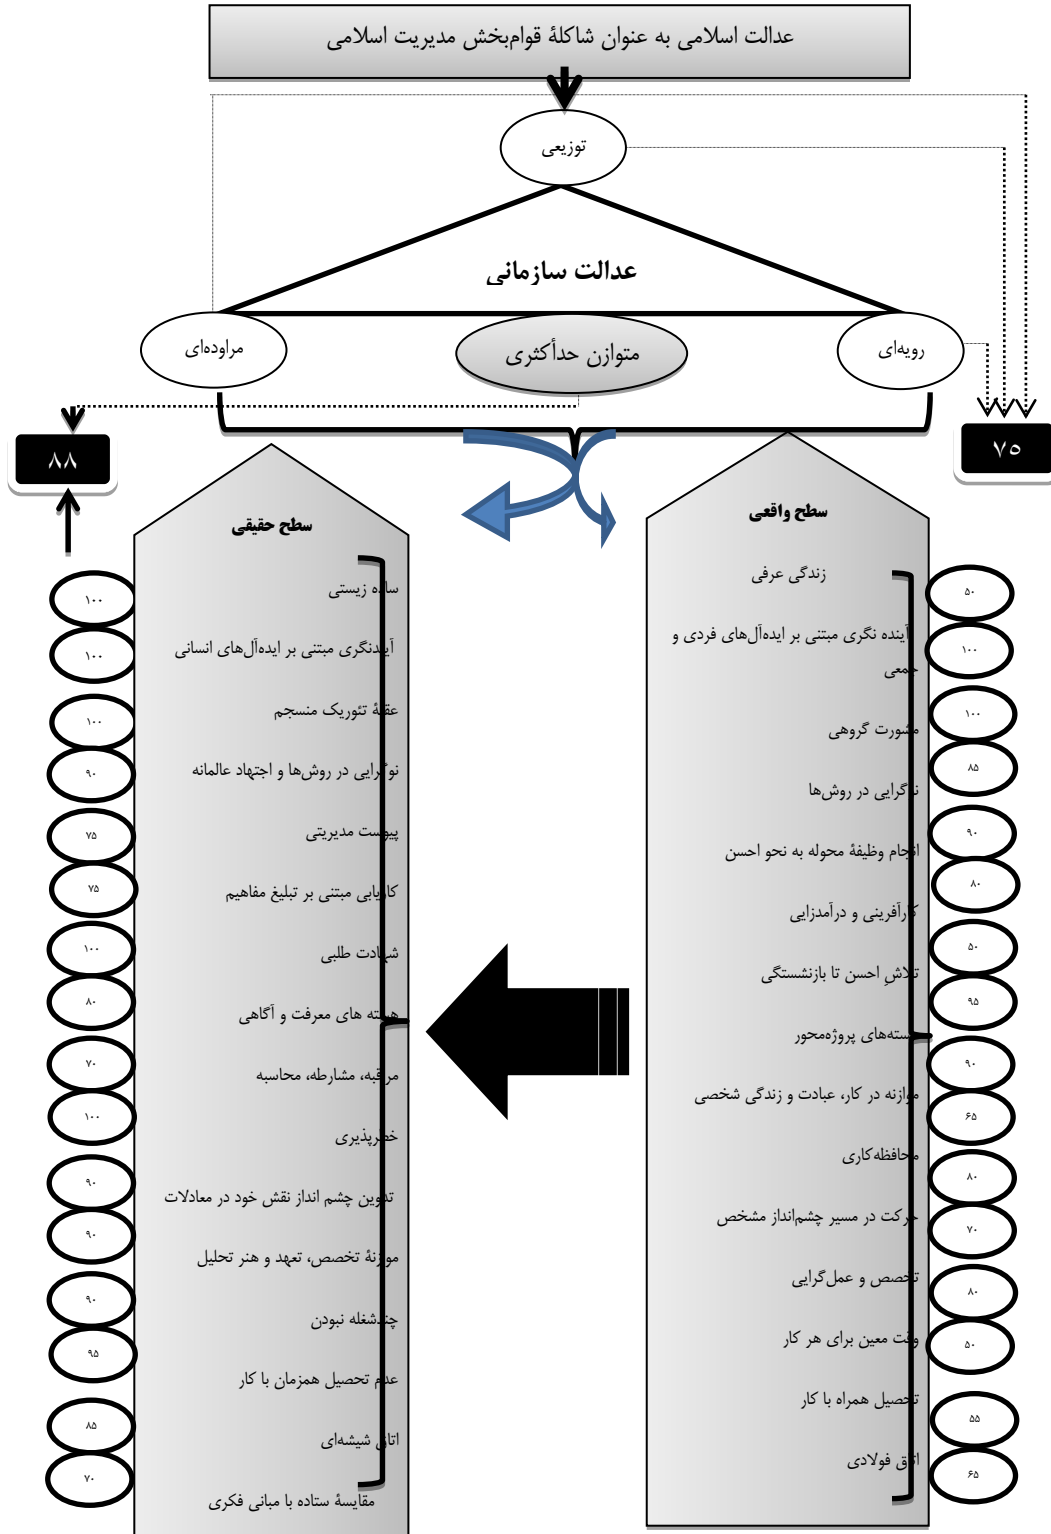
عدالت اسلامی به عنوان شاکلهٔ قوام‌بخش مدیریت اسلامی

توزیعی

عدالت سازمانی

مراوده‌ای

متوازن حداکثری

رویه‌ای

۸۸

۷۵

سطح حقیقی

ساده زیستی

آینده‌نگری مبتنی بر ایده‌آل‌های انسانی

عقبهٔ تئوریک منسجم

نوگرایی در روش‌ها و اجتهاد عالمانه

پیوست مدیریتی

کارایی مبتنی بر تبلیغ مفاهیم

شهادت طلبی

هسته های معرفت و آگاهی

مراقبه، مشارطه، محاسبه

خطرپذیری

تدوین چشم انداز نقش خود در معادلات

موزانهٔ تخصص، تعهد و هنر تحلیل

چندشغله نبودن

عدم تحصیل همزمان با کار

اتاق شیشه‌ای

مقایسهٔ ستاده با مبانی فکری

۱۰۰
۱۰۰
۱۰۰
۹۰
۷۵
۷۵
۱۰۰
۸۰
۷۰
۱۰۰
۹۰
۹۰
۹۰
۹۵
۸۵
۷۰

سطح واقعی

زندگی عرفی

آینده نگری مبتنی بر ایده‌آل‌های فردی و جمعی

مشورت گروهی

نوگرایی در روش‌ها

انجام وظیفهٔ محوله به نحو احسن

کارآفرینی و درآمدزایی

تلاش احسن تا بازنشستگی

هسته‌های پروژه‌محور

موازنه در کار، عبادت و زندگی شخصی

محافظه‌کاری

حرکت در مسیر چشم‌انداز مشخص

تخصص و عمل‌گرایی

وقت معین برای هر کار

تحصیل همراه با کار

اتاق فولادی

۵۰
۱۰۰
۱۰۰
۸۵
۹۰
۸۰
۵۰
۹۵
۹۰
۶۵
۸۰
۷۰
۸۰
۵۰
۵۵
۶۵